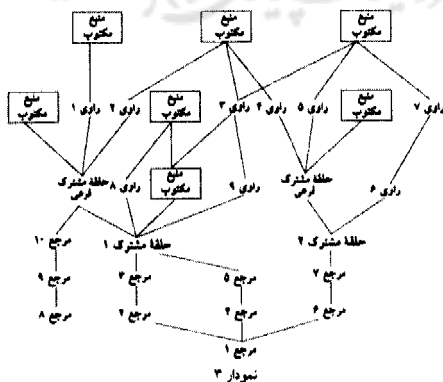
منبع مکتوب

منبع مکتوب

منبع مکتوب

منبع مکتوب

راوی ۱

راوی ۲

منبع مکتوب

راوی ۳

راوی ۴

راوی ۵

منبع مکتوب

راوی ۷

حلقهٔ مشترک فرعی

راوی ۸

منبع مکتوب

راوی ۹

حلقهٔ مشترک فرعی

راوی ۶

مرجع ۱۰

حلقهٔ مشترک ۱

حلقهٔ مشترک ۲

مرجع ۹

مرجع ۳

مرجع ۵

مرجع ۷

مرجع ۸

مرجع ۲

مرجع ۴

مرجع ۶

مرجع ۱

نمودار ۳